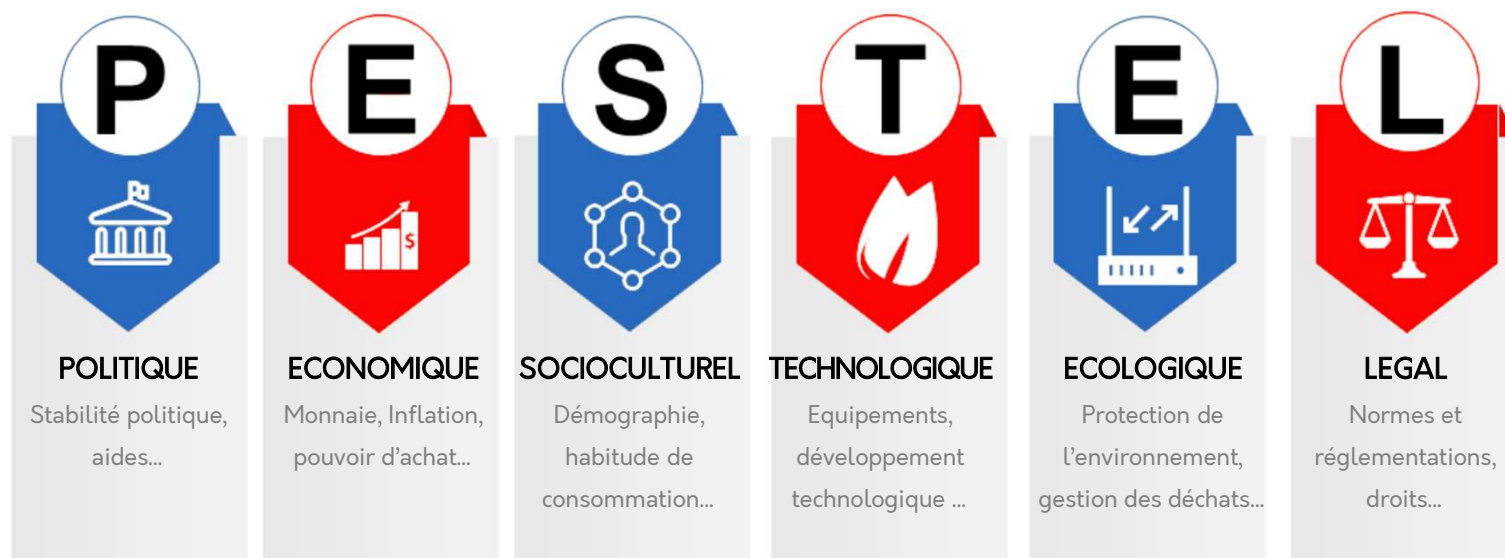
P

POLITIQUE

Stabilité politique, aides...

E

$

ECONOMIQUE

Monnaie, Inflation, pouvoir d'achat...

S

SOCIOCULTUREL

Démographie, habitude de consommation...

T

TECHNOLOGIQUE

Equipements, développement technologique ...

E

ECOLOGIQUE

Protection de l'environnement, gestion des déchats...

L

LEGAL

Normes et réglementations, droits...